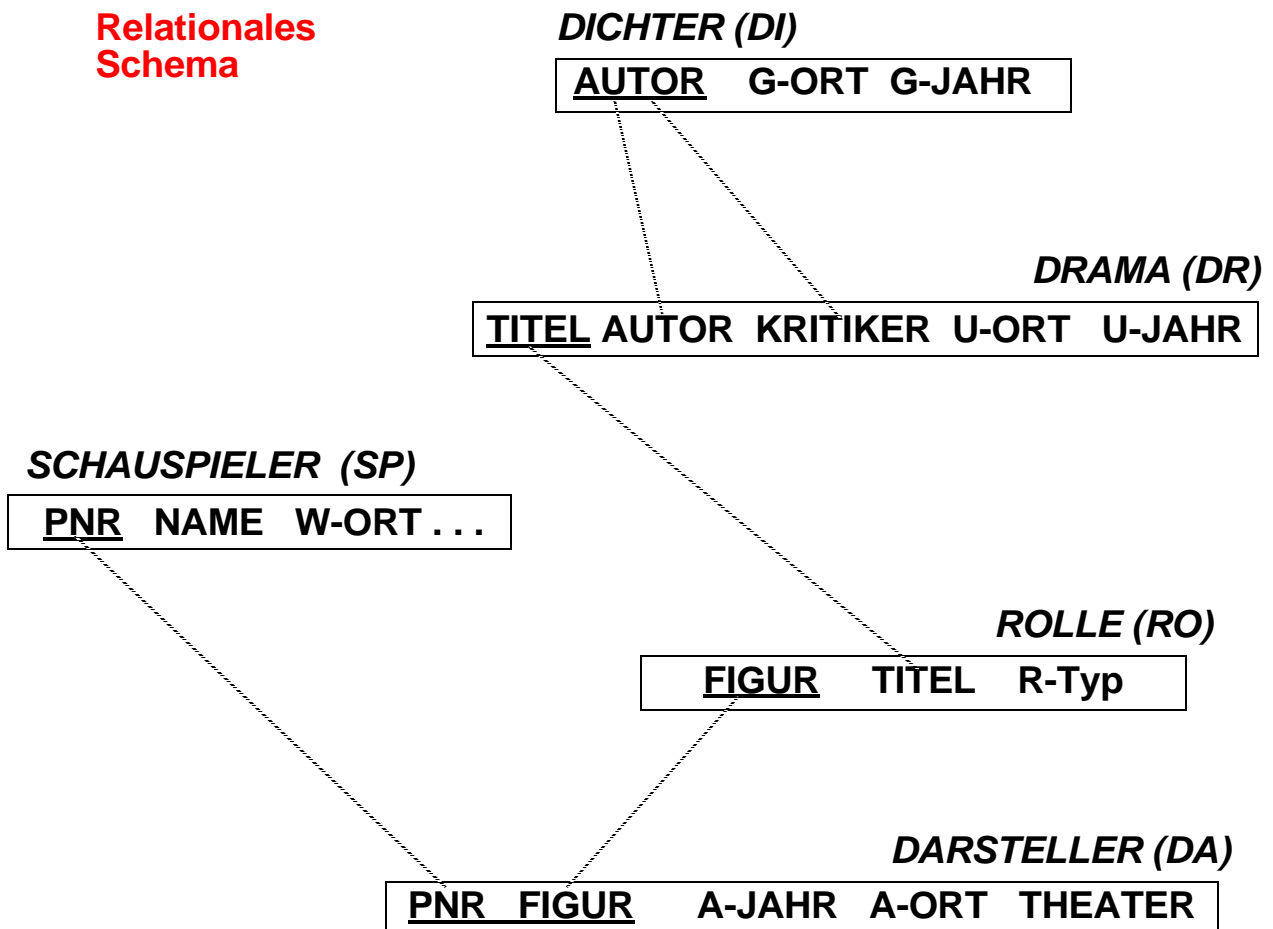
Relationales Schema

DICHTER (DI)

AUTOR G-ORT G-JAHR

DRAMA (DR)

TITEL AUTOR KRITIKER U-ORT U-JAHR

SCHAUSPIELER (SP)

PNR NAME W-ORT . . .

ROLLE (RO)

FIGUR TITEL R-Typ

DARSTELLER (DA)

PNR FIGUR A-JAHR A-ORT THEATER